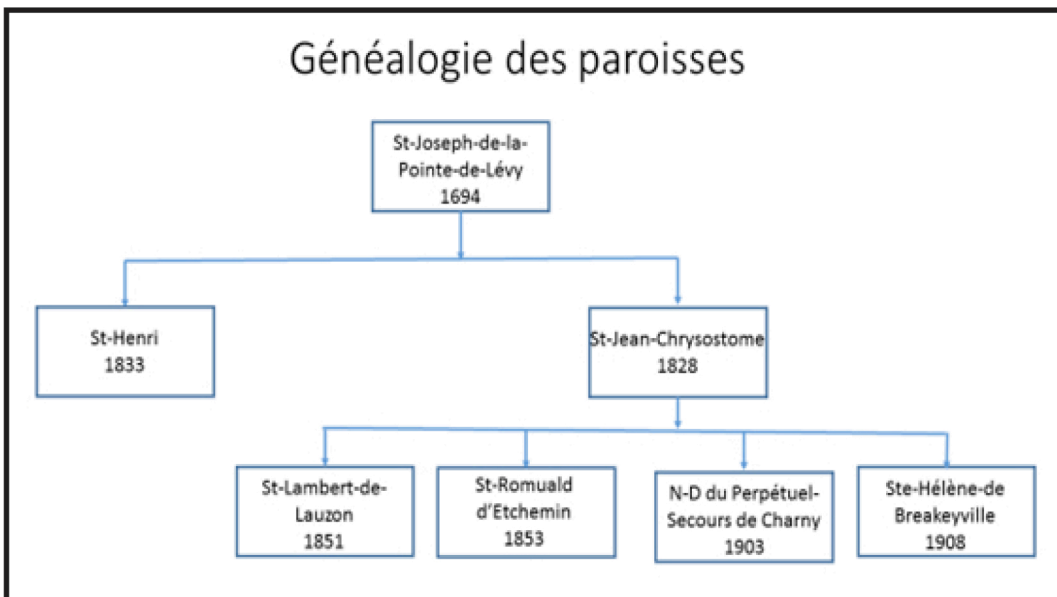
Généalogie des paroisses

St-Joseph-de-la-Pointe-de-Lévy
1694

St-Henri
1833

St-Jean-Chrysostome
1828

St-Lambert-de-Lauzon
1851

St-Romuald d'Etchemin
1853

N-D du Perpétuel-Secours de Charny
1903

Ste-Hélène-de Breakeyville
1908